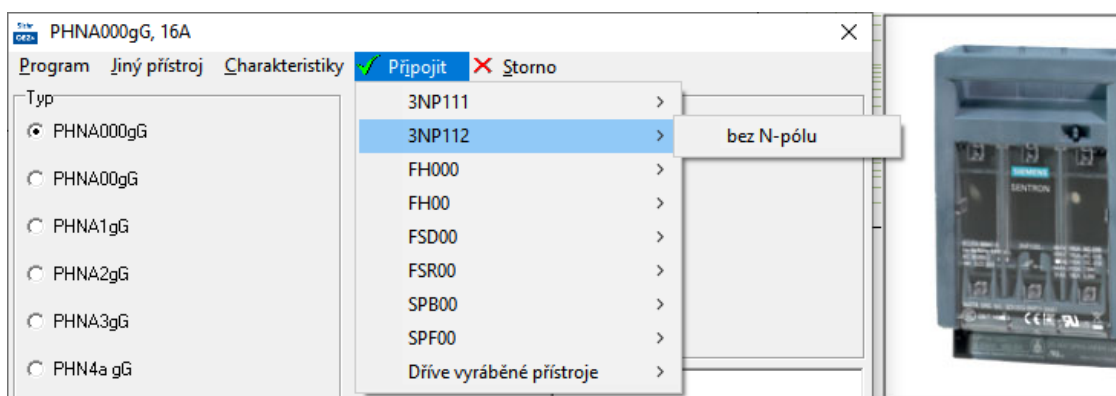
PHNA000gG, 16A

Program Jiný přístroj Charakteristiky Připojit Storno

Typ
PHNA000gG
PHNA00gG
PHNA1gG
PHNA2gG
PHNA3gG
PHN4a gG

3NP111
3NP112
FH000
FH00
FSD00
FSR00
SPB00
SPF00
Dříve vyráběné přístroje

bez N-pólu

SIEMENS
SENTRON